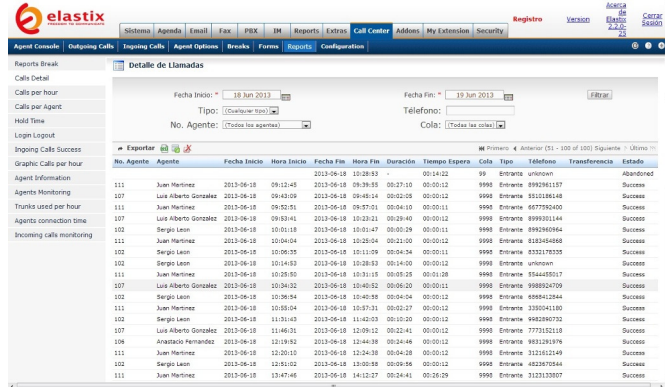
elastix
FREEDOM TO COMMUNICATE

Sistema | Agenda | Email | Fax | PBX | IM | Reports | Extras | Call Center | Addons | My Extension | Security

Registro | Version | Acerca de Elastix 2.2.0-25 | Cerrar Sesión

Agent Console | Outgoing Calls | Ingoing Calls | Agent Options | Breaks | Forms | Reports | Configuration

Reports Break
Calls Detail
Calls per hour
Calls per Agent
Hold Time
Login Logout
Ingoing Calls Success
Graphic Calls per hour
Agent Information
Agents Monitoring
Trunks used per hour
Agents connection time
Incoming calls monitoring

Detalle de Llamadas

Fecha Inicio: * 18 Jun 2013
Fecha Fin: * 19 Jun 2013
Filtrar
Tipo: (Cualquier tipo)
Teléfono:
No. Agente: (Todos los agentes)
Cola: (Todas las colas)

Exportar

Primero ◄ Anterior (51 - 100 of 100) Siguiente ► Último

| No. Agente | Agente | Fecha Inicio | Hora Inicio | Fecha Fin | Hora Fin | Duración | Tiempo Espera | Cola | Tipo | Teléfono | Transferencia | Estado |
|---|---|---|---|---|---|---|---|---|---|---|---|---|
| | | | | 2013-06-18 | 10:28:53 | - | 00:14:22 | 99 | Entrante | unknown | | Abandoned |
| 111 | Juan Martinez | 2013-06-18 | 09:12:45 | 2013-06-18 | 09:39:55 | 00:27:10 | 00:00:12 | 9998 | Entrante | 8992961157 | | Success |
| 107 | Luis Alberto Gonzalez | 2013-06-18 | 09:43:09 | 2013-06-18 | 09:45:14 | 00:02:05 | 00:00:12 | 9998 | Entrante | 5510186148 | | Success |
| 111 | Juan Martinez | 2013-06-18 | 09:52:51 | 2013-06-18 | 09:57:01 | 00:04:10 | 00:00:11 | 9998 | Entrante | 6677592400 | | Success |
| 107 | Luis Alberto Gonzalez | 2013-06-18 | 09:53:41 | 2013-06-18 | 10:23:21 | 00:29:40 | 00:00:12 | 9998 | Entrante | 8999301144 | | Success |
| 102 | Sergio Leon | 2013-06-18 | 10:01:18 | 2013-06-18 | 10:01:47 | 00:00:29 | 00:00:11 | 9998 | Entrante | 8992960964 | | Success |
| 111 | Juan Martinez | 2013-06-18 | 10:04:04 | 2013-06-18 | 10:25:04 | 00:21:00 | 00:00:12 | 9998 | Entrante | 8183454868 | | Success |
| 102 | Sergio Leon | 2013-06-18 | 10:06:35 | 2013-06-18 | 10:11:09 | 00:04:34 | 00:00:11 | 9998 | Entrante | 8332178335 | | Success |
| 111 | Juan Martinez | 2013-06-18 | 10:14:53 | 2013-06-18 | 10:28:53 | 00:14:00 | 00:00:12 | 9998 | Entrante | unknown | | Success |
| 111 | Juan Martinez | 2013-06-18 | 10:25:50 | 2013-06-18 | 10:31:15 | 00:05:25 | 00:01:28 | 9998 | Entrante | 5544455017 | | Success |
| 107 | Luis Alberto Gonzalez | 2013-06-18 | 10:34:32 | 2013-06-18 | 10:40:52 | 00:06:20 | 00:00:11 | 9998 | Entrante | 9988924709 | | Success |
| 102 | Sergio Leon | 2013-06-18 | 10:36:54 | 2013-06-18 | 10:40:58 | 00:04:04 | 00:00:12 | 9998 | Entrante | 6868412844 | | Success |
| 111 | Juan Martinez | 2013-06-18 | 10:55:04 | 2013-06-18 | 10:57:31 | 00:02:27 | 00:00:12 | 9998 | Entrante | 3330041180 | | Success |
| 102 | Sergio Leon | 2013-06-18 | 11:31:43 | 2013-06-18 | 11:42:03 | 00:10:20 | 00:00:12 | 9998 | Entrante | 9982890732 | | Success |
| 107 | Luis Alberto Gonzalez | 2013-06-18 | 11:46:31 | 2013-06-18 | 12:09:12 | 00:22:41 | 00:00:12 | 9998 | Entrante | 7773152118 | | Success |
| 106 | Anastacio Fernandez | 2013-06-18 | 12:19:52 | 2013-06-18 | 12:44:38 | 00:24:46 | 00:00:12 | 9998 | Entrante | 9831291976 | | Success |
| 111 | Juan Martinez | 2013-06-18 | 12:20:10 | 2013-06-18 | 12:24:38 | 00:04:28 | 00:00:12 | 9998 | Entrante | 3121612149 | | Success |
| 102 | Sergio Leon | 2013-06-18 | 12:51:02 | 2013-06-18 | 13:00:58 | 00:09:56 | 00:00:12 | 9998 | Entrante | 4523670544 | | Success |
| 111 | Juan Martinez | 2013-06-18 | 13:47:46 | 2013-06-18 | 14:12:27 | 00:24:41 | 00:26:29 | 9998 | Entrante | 3123133807 | | Success |